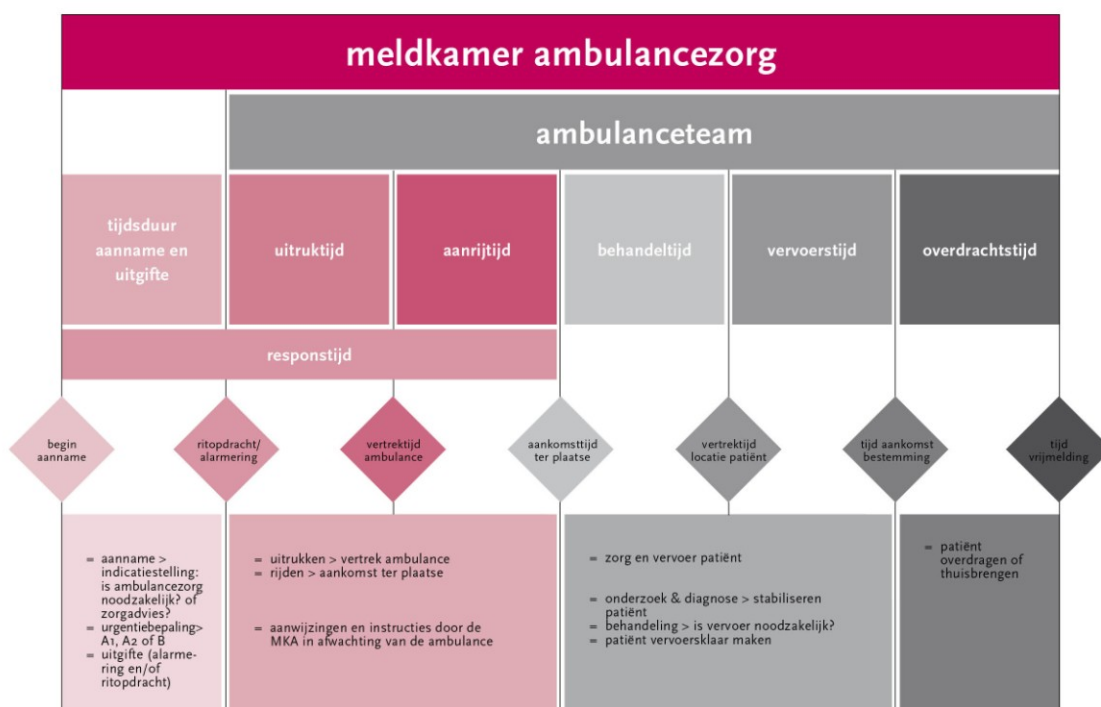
meldkamer ambulancezorg

ambulanceteam

tijdsduur aanname en uitgifte

uitruktijd

aanrijtijd

behandeltijd

vervoerstijd

overdrachtstijd

responstijd

begin aanname

ritopdracht/ alarmering

vertrektijd ambulance

aankomsttijd ter plaatse

vertrektijd locatie patiënt

tijd aankomst bestemming

tijd vrijmelding

= aanname > indicatiestelling: is ambulancezorg noodzakelijk? of zorgadvies?
= urgentiebepaling> A1, A2 of B
= uitgifte (alarmering en/of ritopdracht)

= uitrukken > vertrek ambulance
= rijden > aankomst ter plaatse

= aanwijzingen en instructies door de MKA in afwachting van de ambulance

= zorg en vervoer patiënt

= onderzoek & diagnose > stabiliseren patiënt
= behandeling > is vervoer noodzakelijk?
= patiënt vervoersklaar maken

= patiënt overdragen of thuisbrengen